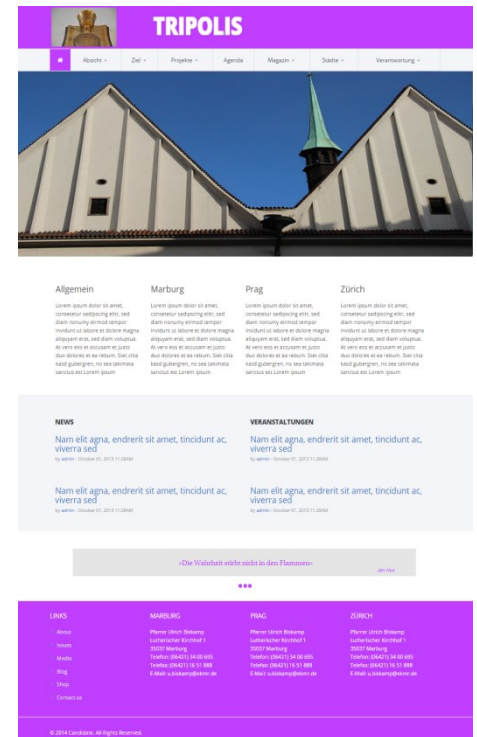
TRIPOLIS

Absicht Ziel Projekte Agenda Magazin Städte Verantwortung

Allgemein

Lorem ipsum dolor sit amet, consetetur sadipscing elitr, sed diam nonumy eirmod tempor invidunt ut labore et dolore magna aliquyam erat, sed diam voluptua. At vero eos et accusam et justo duo dolores et ea rebum. Stet clita kasd gubergren, no sea takimata sanctus est Lorem ipsum

Marburg

Lorem ipsum dolor sit amet, consetetur sadipscing elitr, sed diam nonumy eirmod tempor invidunt ut labore et dolore magna aliquyam erat, sed diam voluptua. At vero eos et accusam et justo duo dolores et ea rebum. Stet clita kasd gubergren, no sea takimata sanctus est Lorem ipsum

Prag

Lorem ipsum dolor sit amet, consetetur sadipscing elitr, sed diam nonumy eirmod tempor invidunt ut labore et dolore magna aliquyam erat, sed diam voluptua. At vero eos et accusam et justo duo dolores et ea rebum. Stet clita kasd gubergren, no sea takimata sanctus est Lorem ipsum

Zürich

Lorem ipsum dolor sit amet, consetetur sadipscing elitr, sed diam nonumy eirmod tempor invidunt ut labore et dolore magna aliquyam erat, sed diam voluptua. At vero eos et accusam et justo duo dolores et ea rebum. Stet clita kasd gubergren, no sea takimata sanctus est Lorem ipsum

NEWS

Nam elit agna, endrerit sit amet, tincidunt ac, viverra sed
by admin · October 01, 2013 11:28AM

Nam elit agna, endrerit sit amet, tincidunt ac, viverra sed
by admin · October 01, 2013 11:28AM

VERANSTALTUNGEN

Nam elit agna, endrerit sit amet, tincidunt ac, viverra sed
by admin · October 01, 2013 11:28AM

Nam elit agna, endrerit sit amet, tincidunt ac, viverra sed
by admin · October 01, 2013 11:28AM

»Die Wahrheit stirbt nicht in den Flammen«
Jan Hus

LINKS
About
Issues
Media
Blog
Shop
Contact us

MARBURG
Pfarrer Ulrich Biskamp
Lutherischer Kirchhof 1
35037 Marburg
Telefon: (06421) 34 00 695
Telefax: (06421) 16 51 888
E-Mail: u.biskamp@ekmr.de

PRAG
Pfarrer Ulrich Biskamp
Lutherischer Kirchhof 1
35037 Marburg
Telefon: (06421) 34 00 695
Telefax: (06421) 16 51 888
E-Mail: u.biskamp@ekmr.de

ZÜRICH
Pfarrer Ulrich Biskamp
Lutherischer Kirchhof 1
35037 Marburg
Telefon: (06421) 34 00 695
Telefax: (06421) 16 51 888
E-Mail: u.biskamp@ekmr.de

© 2014 Candidate. All Rights Reserved.